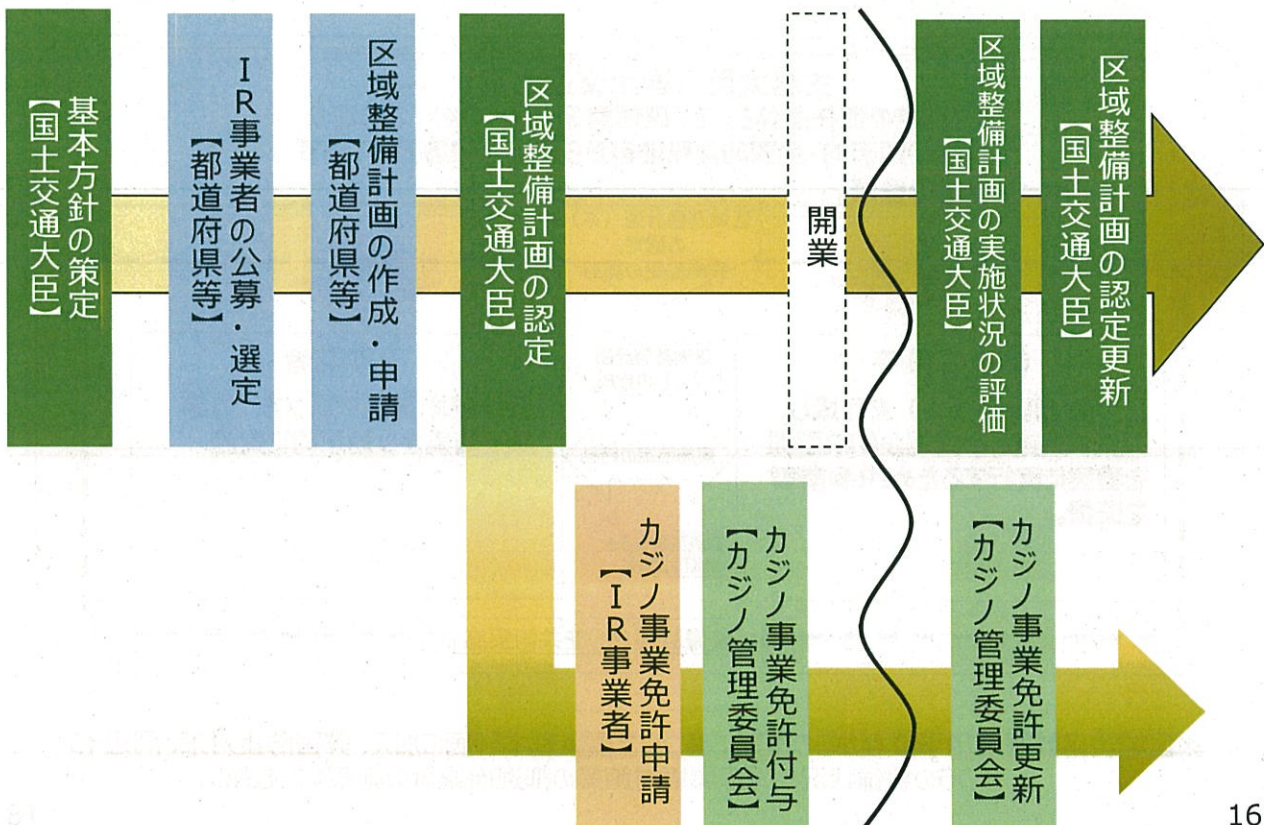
基本方針の策定【国土交通大臣】

IR事業者の公募・選定【都道府県等】

区域整備計画の作成・申請【都道府県等】

区域整備計画の認定【国土交通大臣】

開業

区域整備計画の実施状況の評価【国土交通大臣】

区域整備計画の認定更新【国土交通大臣】

カジノ事業免許申請【IR事業者】

カジノ事業免許付与【カジノ管理委員会】

カジノ事業免許更新【カジノ管理委員会】

16